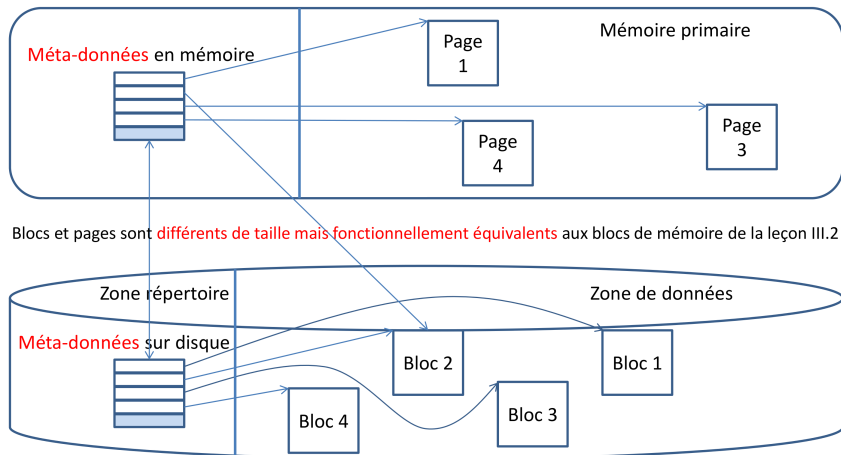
Méta-données en mémoire

Mémoire primaire

Page 1

Page 4

Page 3

Blocs et pages sont différents de taille mais fonctionnellement équivalents aux blocs de mémoire de la leçon III.2

Zone répertoire

Zone de données

Méta-données sur disque

Bloc 2

Bloc 1

Bloc 4

Bloc 3